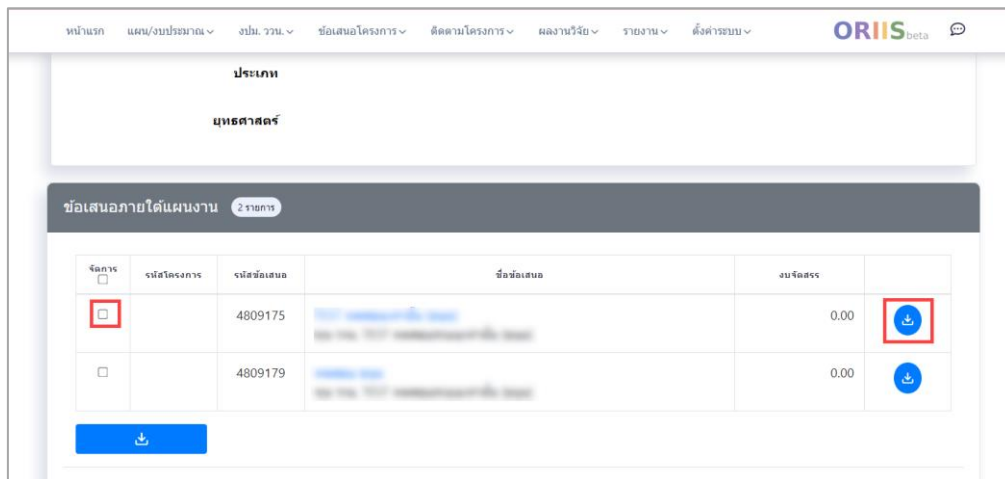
หน้าแรก แผน/งบประมาณ ∨ งปม. ววน. ∨ ข้อเสนอโครงการ ∨ ติดตามโครงการ ∨ ผลงานวิจัย ∨ รายงาน ∨ ตั้งค่าระบบ ∨ ORIIS beta

ประเภท

ยุทธศาสตร์

ข้อเสนอภายใต้แผนงาน 2 รายการ

| จัดการ | รหัสโครงการ | รหัสข้อเสนอ | ชื่อข้อเสนอ | งบจัดสรร | |
|---|---|---|---|---|---|
| | | 4809175 | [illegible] | 0.00 | |
| | | 4809179 | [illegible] | 0.00 | |